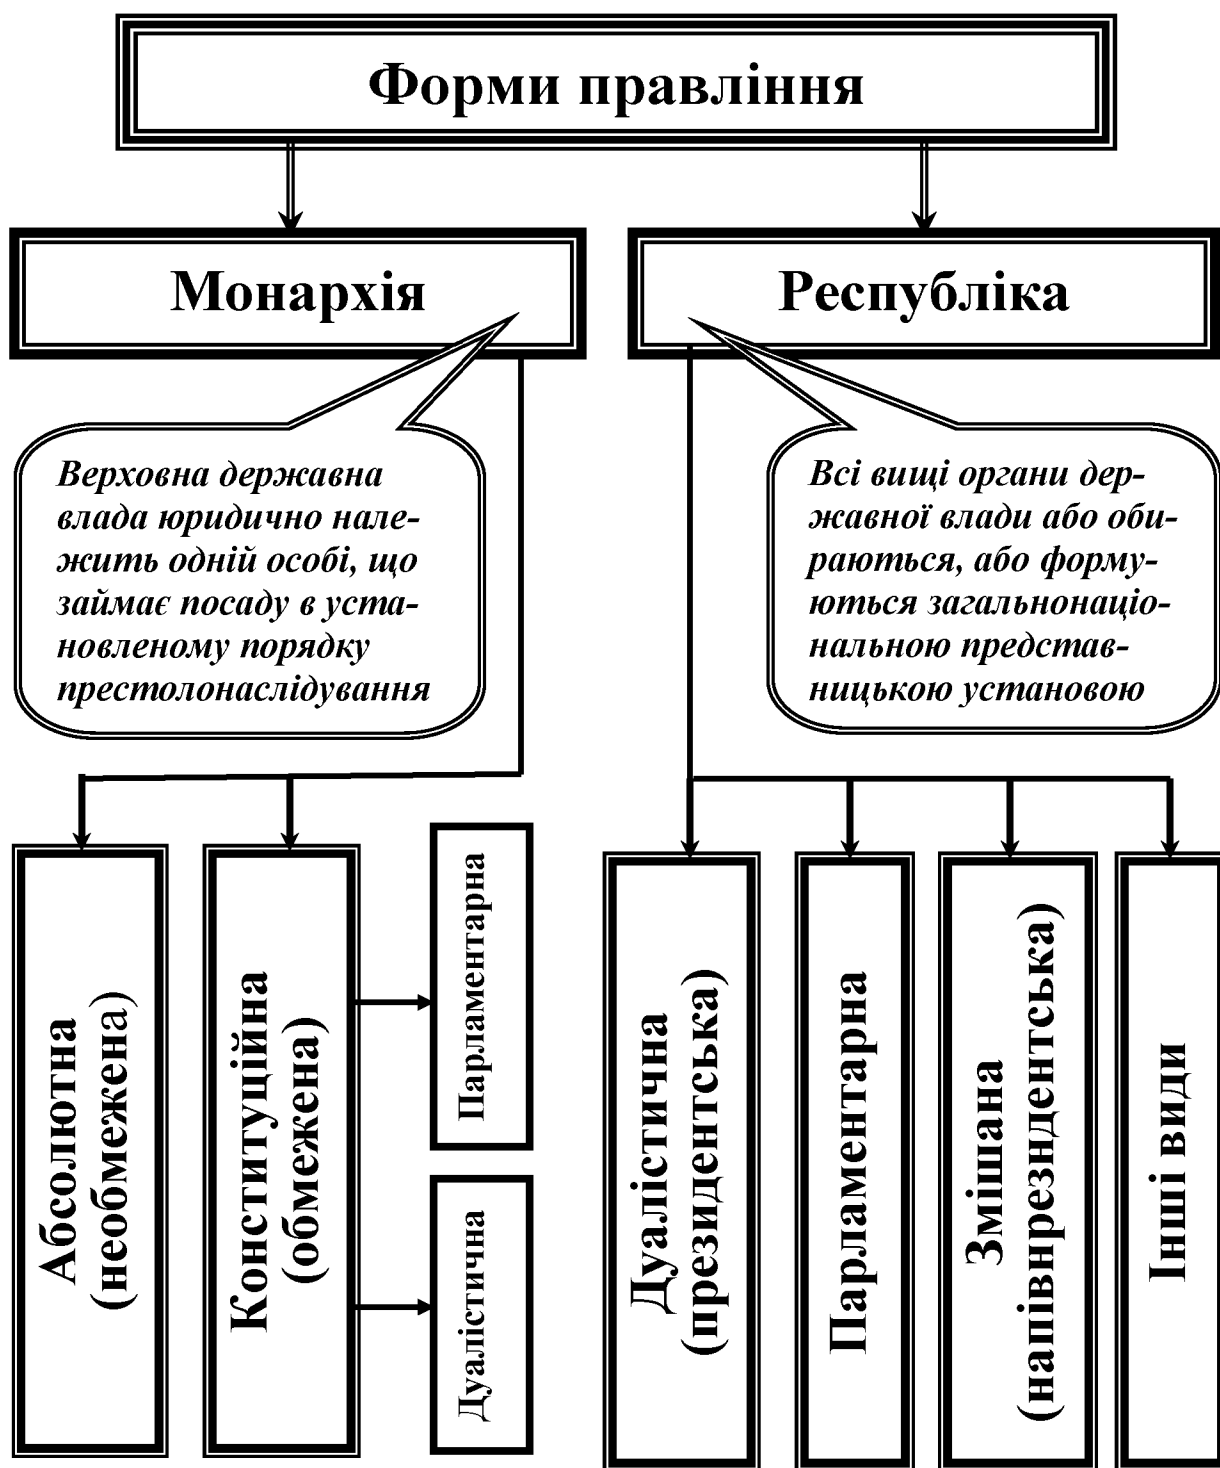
Форми правління

Монархія

Республіка

Верховна державна влада юридично належить одній особі, що займає посаду в установленому порядку престолонаслідування

Всі вищі органи державної влади або обираються, або формуються загальнонаціональною представницькою установою

Абсолютна (необмежена)

Конституційна (обмежена)

Парламентарна

Дуалістична

Дуалістична (президентська)

Парламентарна

Змішана (напівпрезиденстська)

Інші види